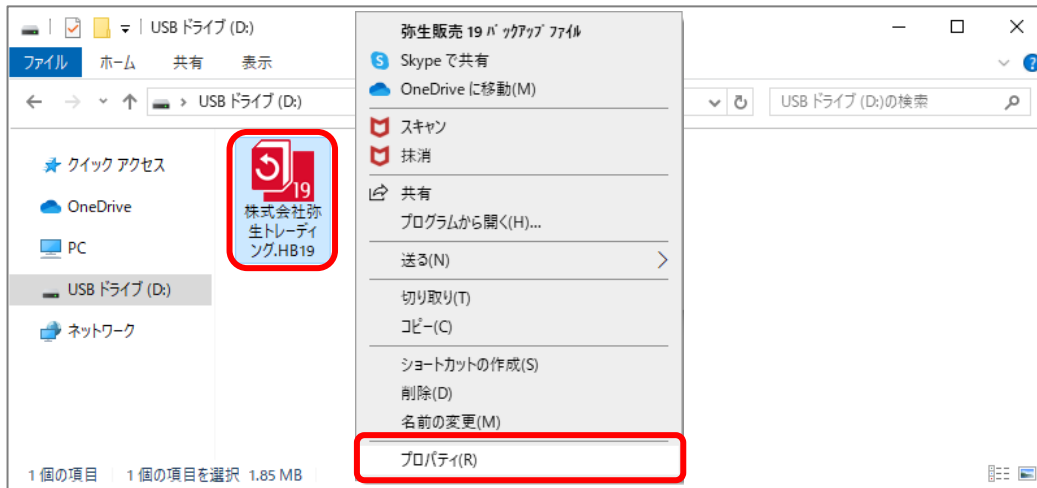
USB ドライブ (D:)

ファイル ホーム 共有 表示

USB ドライブ (D:)

USB ドライブ (D:)の検索

クイック アクセス

OneDrive

PC

USB ドライブ (D:)

ネットワーク

19

株式会社弥生トレーディング.HB19

弥生販売 19 バックアップファイル

Skype で共有

OneDrive に移動(M)

スキャン

抹消

共有

プログラムから開く(H)...

送る(N)

切り取り(T)

コピー(C)

ショートカットの作成(S)

削除(D)

名前の変更(M)

プロパティ(R)

1 個の項目 1 個の項目を選択 1.85 MB